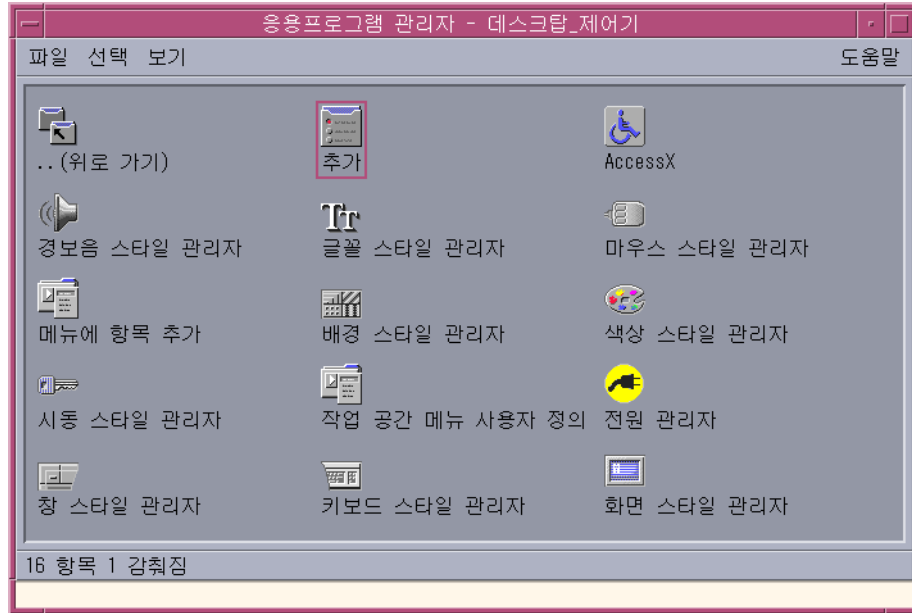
응용프로그램 관리자 - 데스크탑_제어기

파일 선택 보기 도움말

..(위로 가기)
추가
AccessX
경보음 스타일 관리자
글꼴 스타일 관리자
마우스 스타일 관리자
메뉴에 항목 추가
배경 스타일 관리자
색상 스타일 관리자
시동 스타일 관리자
작업 공간 메뉴 사용자 정의
전원 관리자
창 스타일 관리자
키보드 스타일 관리자
화면 스타일 관리자

16 항목 1 감춰짐